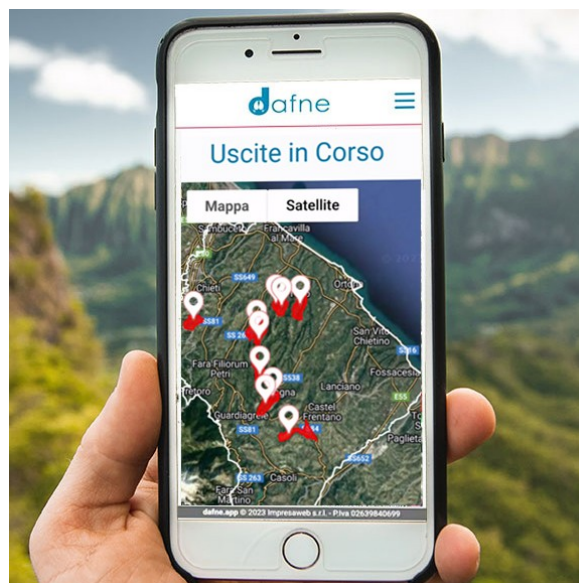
dafne

Uscite in Corso

Mappa
Satellite

Francavilla al Mare
Ortona
San Vito Chietino
Fara Filiorum Petri
Lanciano
Fossacesia
Guardiagrele
Castel Frentano
Paglieta
Casoli
San Martino
SS649
SS81
SS538
SS16
SS652
SS263
E55

dafne.app © 2023 Impresaweb s.r.l. - P.iva 02639840699